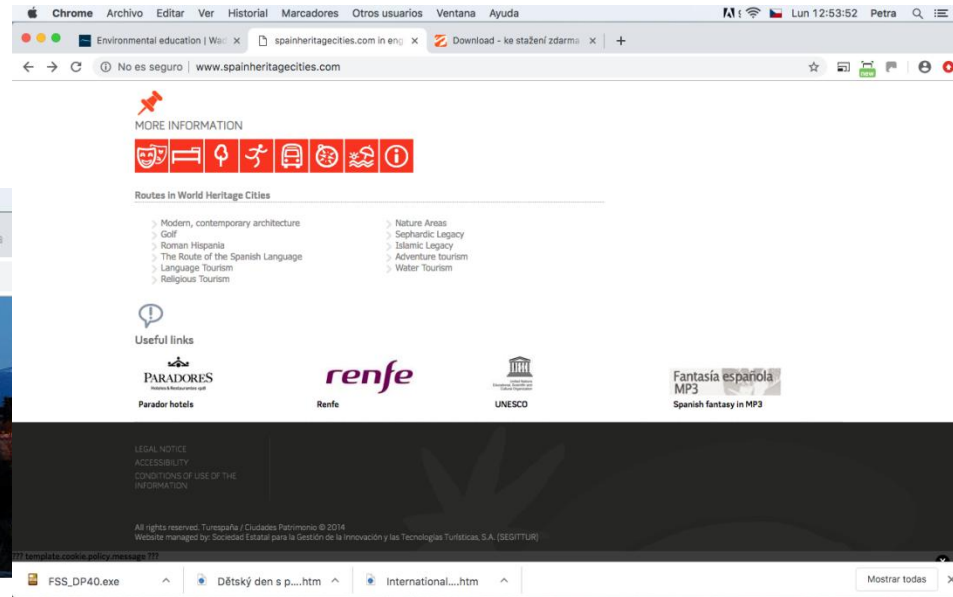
Chrome Archivo Editar Ver Historial Marcadores Otros usuarios Ventana Ayuda

Lun 12:53:52 Petra

Environmental education | Wad ×
spainheritagecities.com in eng ×
Download - ke stažení zdarma ×

No es seguro | www.spainheritagecities.com

MORE INFORMATION

Routes in World Heritage Cities

Modern, contemporary architecture
Golf
Roman Hispania
The Route of the Spanish Language
Language Tourism
Religious Tourism

Nature Areas
Sephardic Legacy
Islamic Legacy
Adventure tourism
Water Tourism

Useful links

PARADORES
Parador hotels

renfe
Renfe

UNESCO

Fantasía española MP3
Spanish fantasy in MP3

LEGAL NOTICE
ACCESSIBILITY
CONDITIONS OF USE OF THE INFORMATION

All rights reserved. Turespaña / Ciudades Patrimonio © 2014
Website managed by: Sociedad Estatal para la Gestión de la Innovación y las Tecnologías Turísticas, S.A. (SEGITTUR)

??? template.cookie.policy.message ???

FSS_DP40.exe
Dětský den s p....htm
International....htm
Mostrar todas